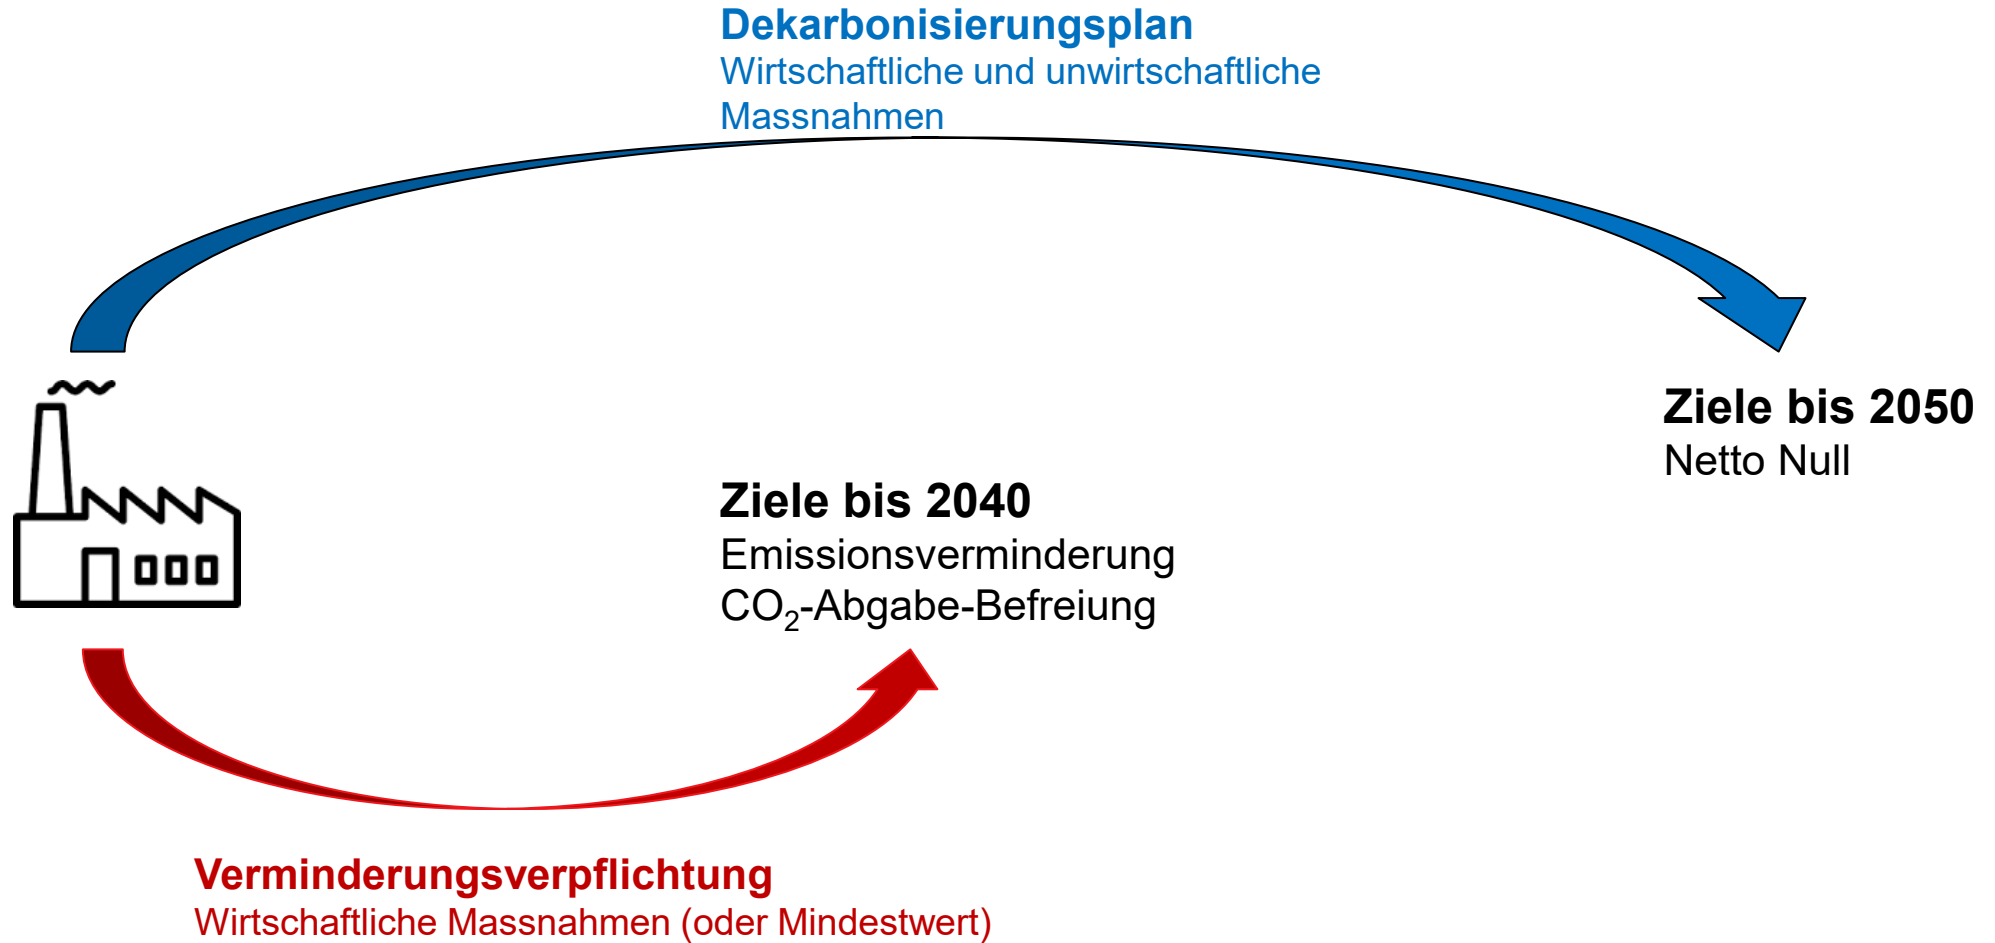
Dekarbonisierungsplan
Wirtschaftliche und unwirtschaftliche Massnahmen

Ziele bis 2050
Netto Null

Ziele bis 2040
Emissionsverminderung
$CO_2$-Abgabe-Befreiung

Verminderungsverpflichtung
Wirtschaftliche Massnahmen (oder Mindestwert)